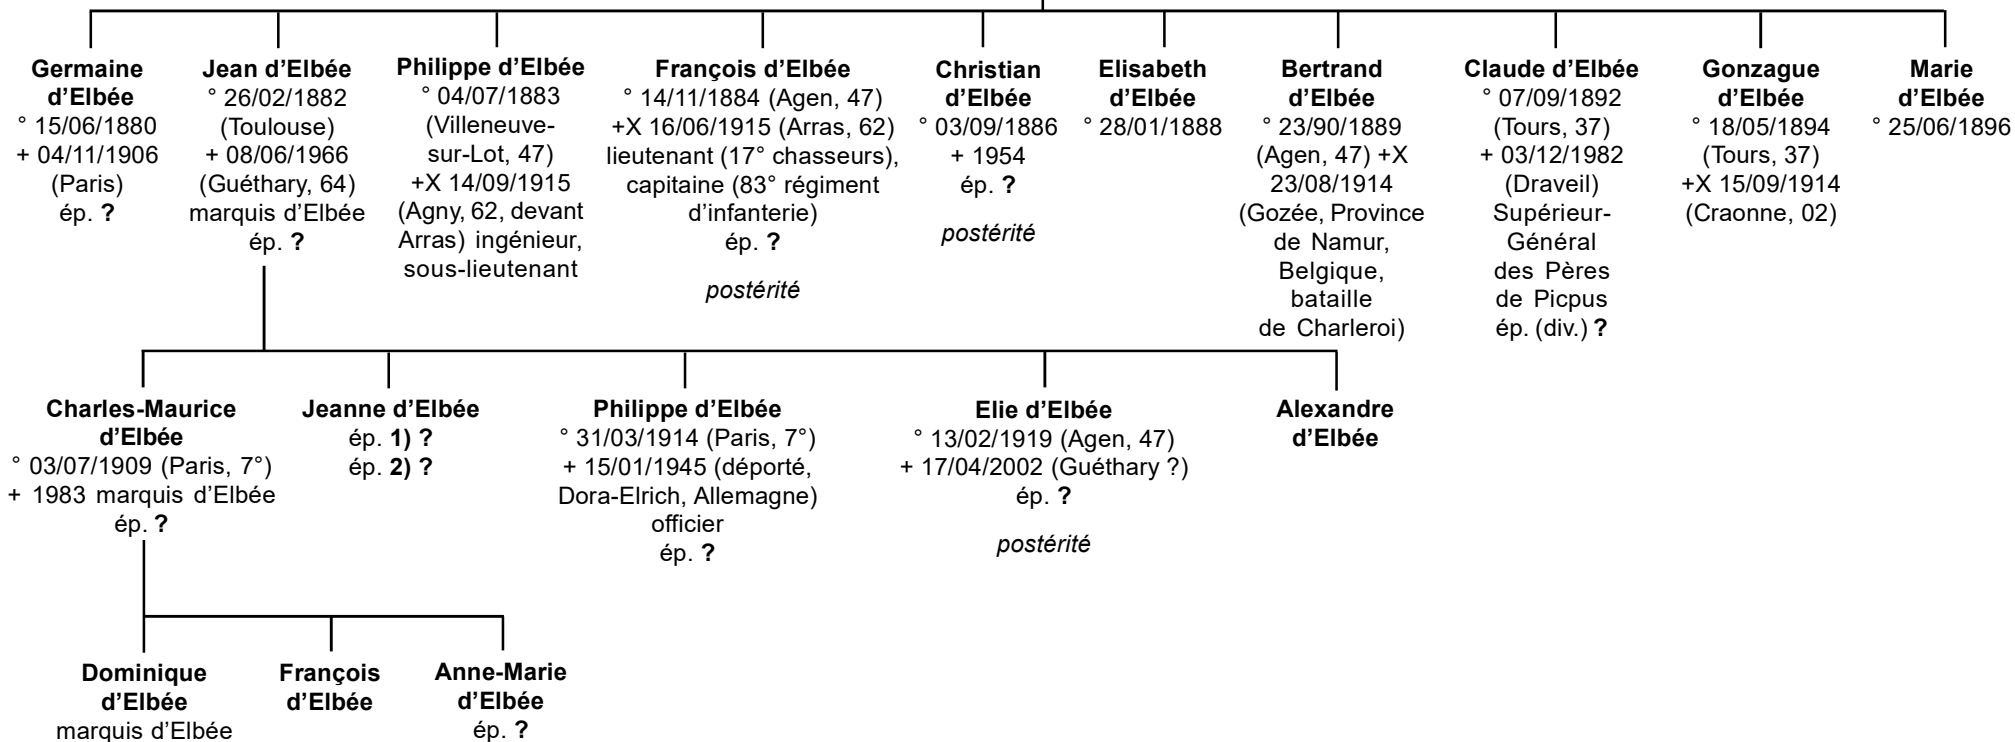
**Germaine d'Elbée**
° 15/06/1880
+ 04/11/1906 (Paris)
ép. **?**

**Jean d'Elbée**
° 26/02/1882 (Toulouse)
+ 08/06/1966 (Guéthary, 64)
marquis d'Elbée
ép. **?**

**Philippe d'Elbée**
° 04/07/1883 (Villeneuve-sur-Lot, 47)
+X 14/09/1915 (Agny, 62, devant Arras) ingénieur, sous-lieutenant

**François d'Elbée**
° 14/11/1884 (Agen, 47)
+X 16/06/1915 (Arras, 62)
lieutenant (17° chasseurs), capitaine (83° régiment d'infanterie)
ép. **?**

*postérité*

**Christian d'Elbée**
° 03/09/1886
+ 1954
ép. **?**

*postérité*

**Elisabeth d'Elbée**
° 28/01/1888

**Bertrand d'Elbée**
° 23/90/1889 (Agen, 47) +X 23/08/1914 (Gozée, Province de Namur, Belgique, bataille de Charleroi)

**Claude d'Elbée**
° 07/09/1892 (Tours, 37)
+ 03/12/1982 (Draveil)
Supérieur-Général des Pères de Picpus
ép. (div.) **?**

**Gonzague d'Elbée**
° 18/05/1894 (Tours, 37)
+X 15/09/1914 (Craonne, 02)

**Marie d'Elbée**
° 25/06/1896

**Charles-Maurice d'Elbée**
° 03/07/1909 (Paris, 7°)
+ 1983 marquis d'Elbée
ép. **?**

**Jeanne d'Elbée**
ép. **1) ?**
ép. **2) ?**

**Philippe d'Elbée**
° 31/03/1914 (Paris, 7°)
+ 15/01/1945 (déporté, Dora-Elrich, Allemagne)
officier
ép. **?**

**Elie d'Elbée**
° 13/02/1919 (Agen, 47)
+ 17/04/2002 (Guéthary ?)
ép. **?**

*postérité*

**Alexandre d'Elbée**

**Dominique d'Elbée**
marquis d'Elbee

**François d'Elbée**

**Anne-Marie d'Elbée**
ép. **?**